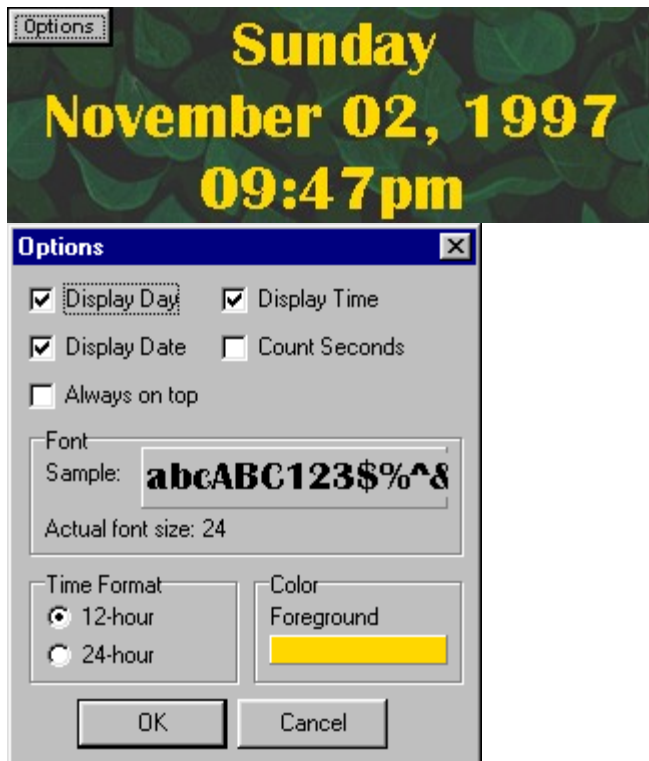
Options

Sunday
November 02, 1997
09:47pm

Options

Display Day
Display Time
Display Date
Count Seconds
Always on top

Font
Sample: abcABC123$%^&
Actual font size: 24

Time Format
12-hour
24-hour

Color
Foreground

OK
Cancel